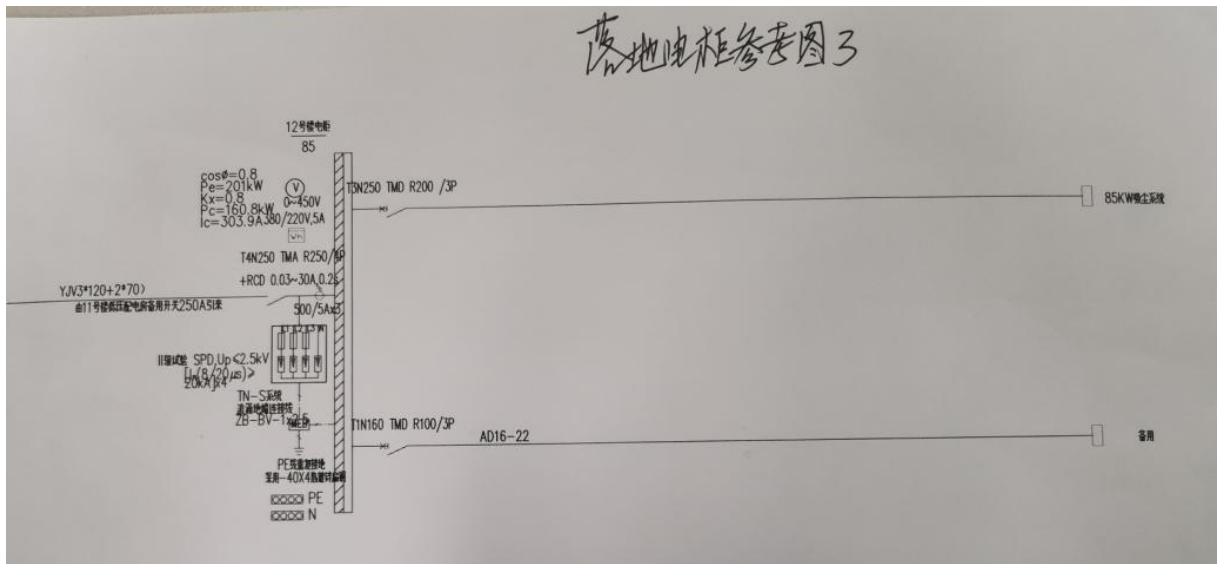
落地电柜参考图3

12号楼电柜
85

cosφ=0.8
Pe=201kW
Kx=0.8
Pc=160.8kW
Ic=303.9A

0~450V
380/220V,5A

T3N250 TMD R200 /3P

85KW锅炉系统

T4N250 TMA R250/3P
+RCD 0.03~30A,0.2S

YJV3*120+2*70)
由11号楼低压配电房备用开关250A引来

500/5Ax3

II级试验 SPD,Up<2.5kV
[In(8/20μs)>
20kA]x4

TN-S系统
总等电位联结
ZB-BV-1x2.5
MEB

T1N160 TMD R100/3P

AD16-22

备用

PE线重复接地
至用-40X4热镀锌扁钢

PE
N